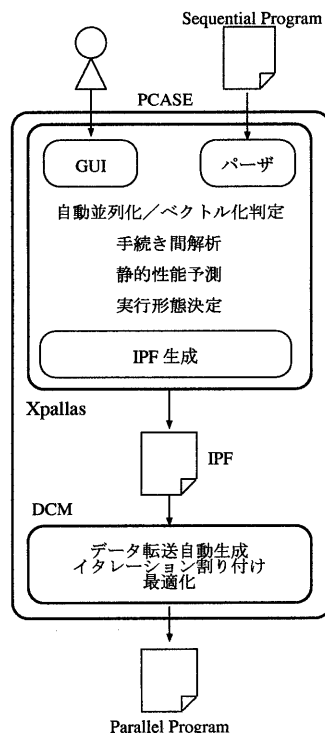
Sequential Program

PCASE

GUI

パーザ

自動並列化／ベクトル化判定

手続き間解析

静的性能予測

実行形態決定

IPF 生成

Xpallas

IPF

DCM

データ転送自動生成
イタレーション割り付け
最適化

Parallel Program